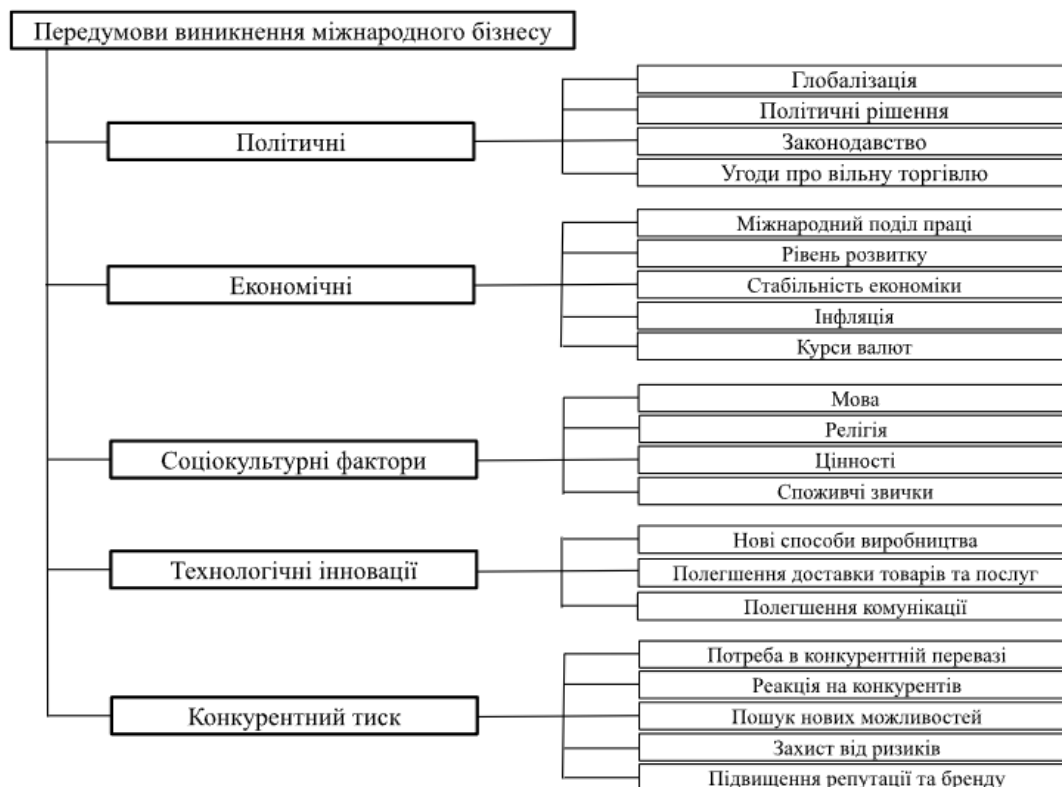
Передумови виникнення міжнародного бізнесу

Політичні

Глобалізація

Політичні рішення

Законодавство

Угоди про вільну торгівлю

Економічні

Міжнародний поділ праці

Рівень розвитку

Стабільність економіки

Інфляція

Курси валют

Соціокультурні фактори

Мова

Релігія

Цінності

Споживчі звички

Технологічні інновації

Нові способи виробництва

Полегшення доставки товарів та послуг

Полегшення комунікації

Конкурентний тиск

Потреба в конкурентній перевазі

Реакція на конкурентів

Пошук нових можливостей

Захист від ризиків

Підвищення репутації та бренду